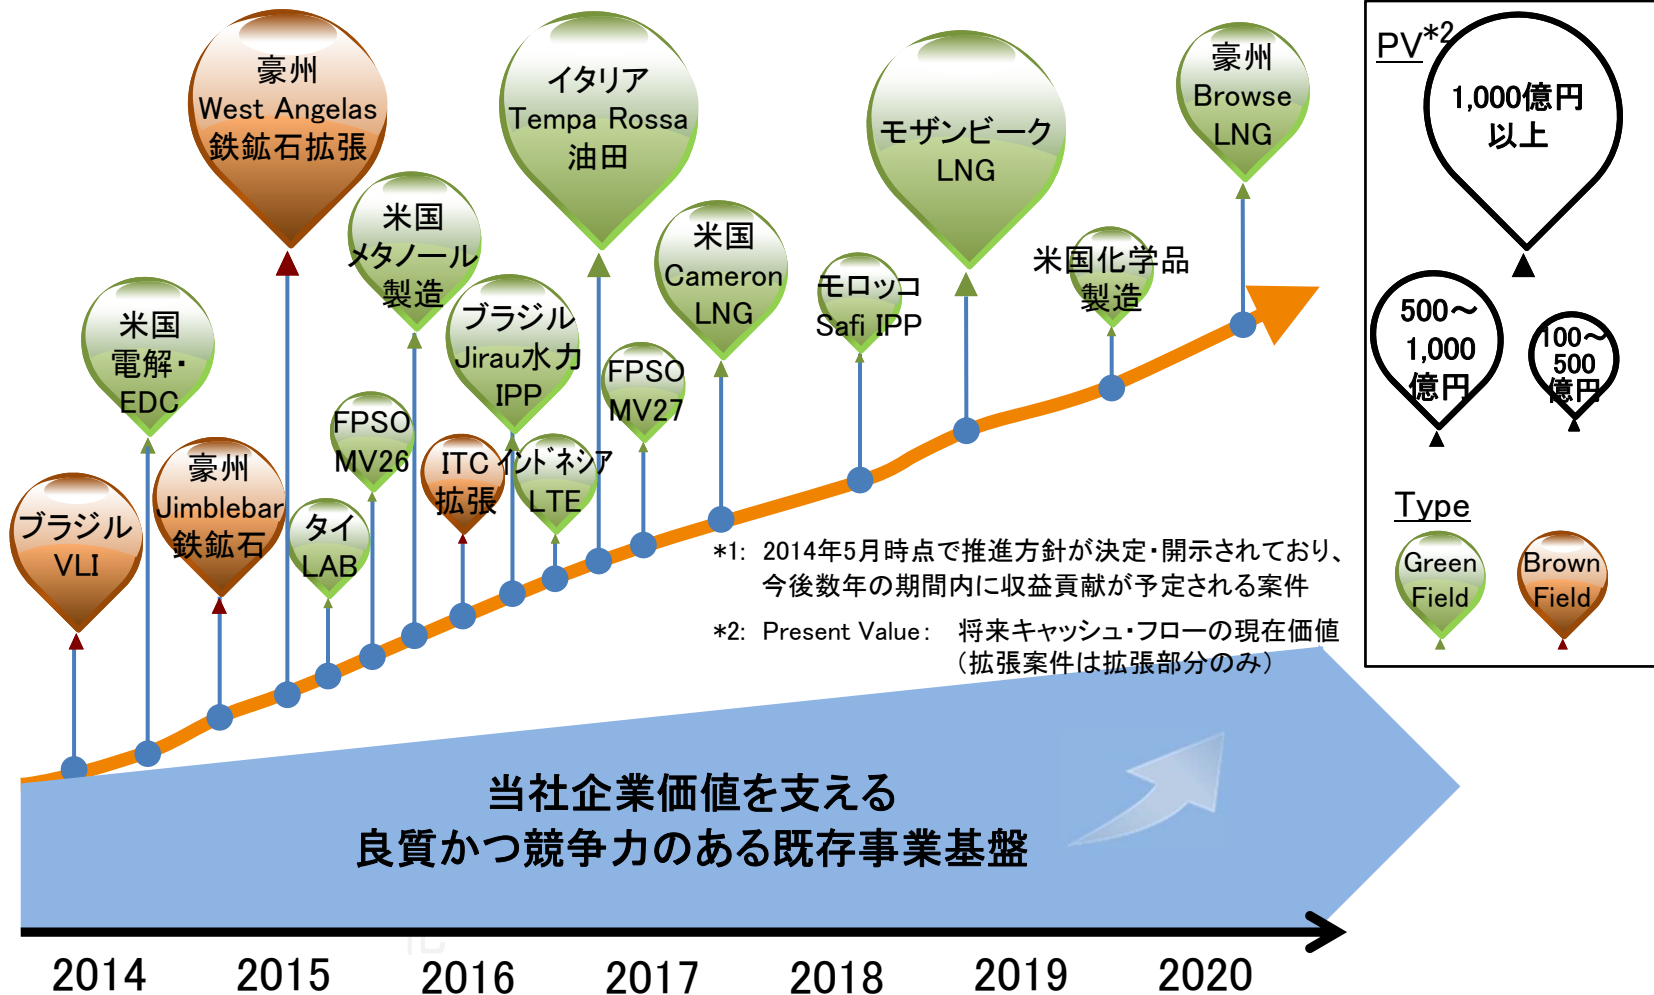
豪州
West Angelas
鉄鉱石拡張

イタリア
Tempa Rossa
油田

モザンビーク
LNG

豪州
Browse
LNG

PV*2

1,000億円
以上

米国
メタノール
製造

米国
Cameron
LNG

米国化学品
製造

モロッコ
Safi IPP

米国
電解・
EDC

ブラジル
Jirau水力
IPP

FPSO
MV27

500～
1,000
億円

100～
500
億円

FPSO
MV26

豪州
Jimblebar
鉄鉱石

ITC
拡張

インドネシア
LTE

ブラジル
VLI

タイ
LAB

Type

Green
Field

Brown
Field

*1: 2014年5月時点で推進方針が決定・開示されており、今後数年の期間内に収益貢献が予定される案件

*2: Present Value: 将来キャッシュ・フローの現在価値（拡張案件は拡張部分のみ）

当社企業価値を支える
良質かつ競争力のある既存事業基盤

2014 2015 2016 2017 2018 2019 2020